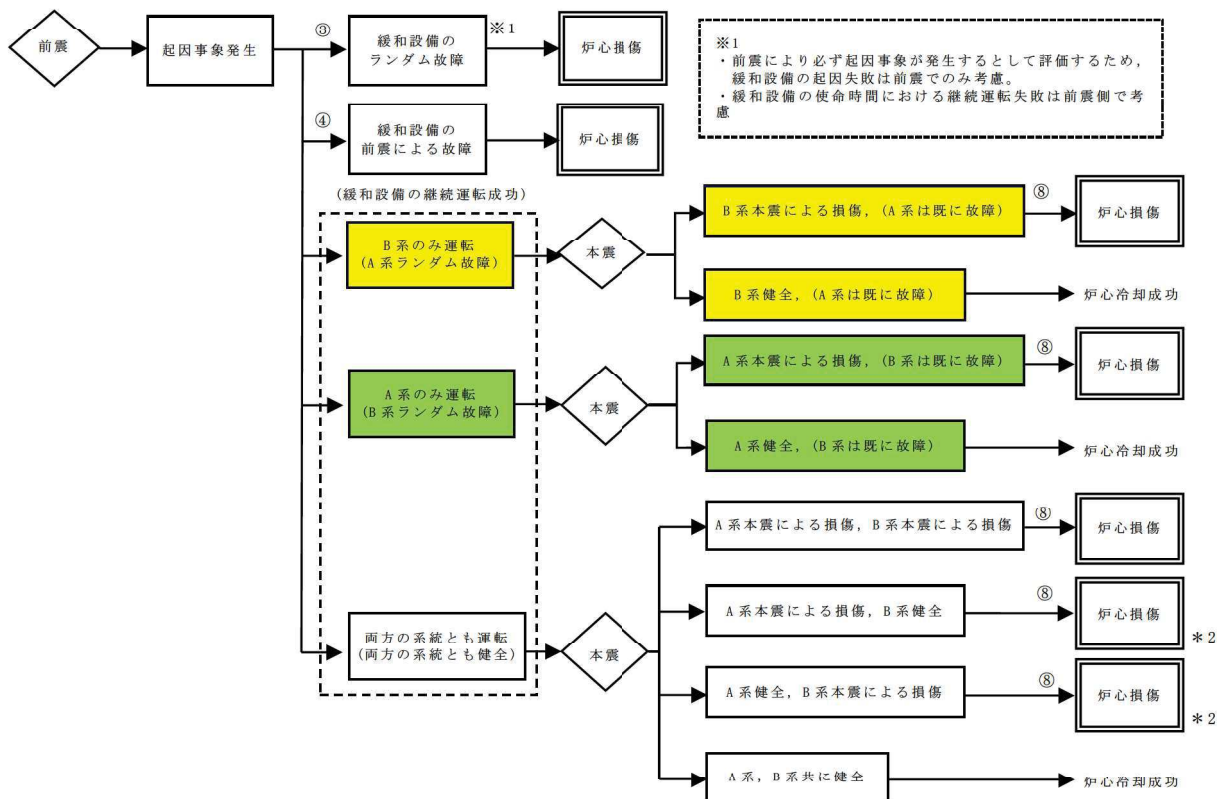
前震

起因事象発生

③

緩和設備のランダム故障

※1

炉心損傷

※1
・前震により必ず起因事象が発生するとして評価するため，緩和設備の起因失敗は前震でのみ考慮。
・緩和設備の使命時間における継続運転失敗は前震側で考慮

④

緩和設備の前震による故障

炉心損傷

（緩和設備の継続運転成功）

B系のみ運転
（A系ランダム故障）

本震

B系本震による損傷，（A系は既に故障）

⑧

炉心損傷

B系健全，（A系は既に故障）

炉心冷却成功

A系のみ運転
（B系ランダム故障）

本震

A系本震による損傷，（B系は既に故障）

⑧

炉心損傷

A系健全，（B系は既に故障）

炉心冷却成功

両方の系統とも運転
（両方の系統とも健全）

本震

A系本震による損傷，B系本震による損傷

⑧

炉心損傷

A系本震による損傷，B系健全

⑧

炉心損傷

＊2

A系健全，B系本震による損傷

⑧

炉心損傷

＊2

A系，B系共に健全

炉心冷却成功